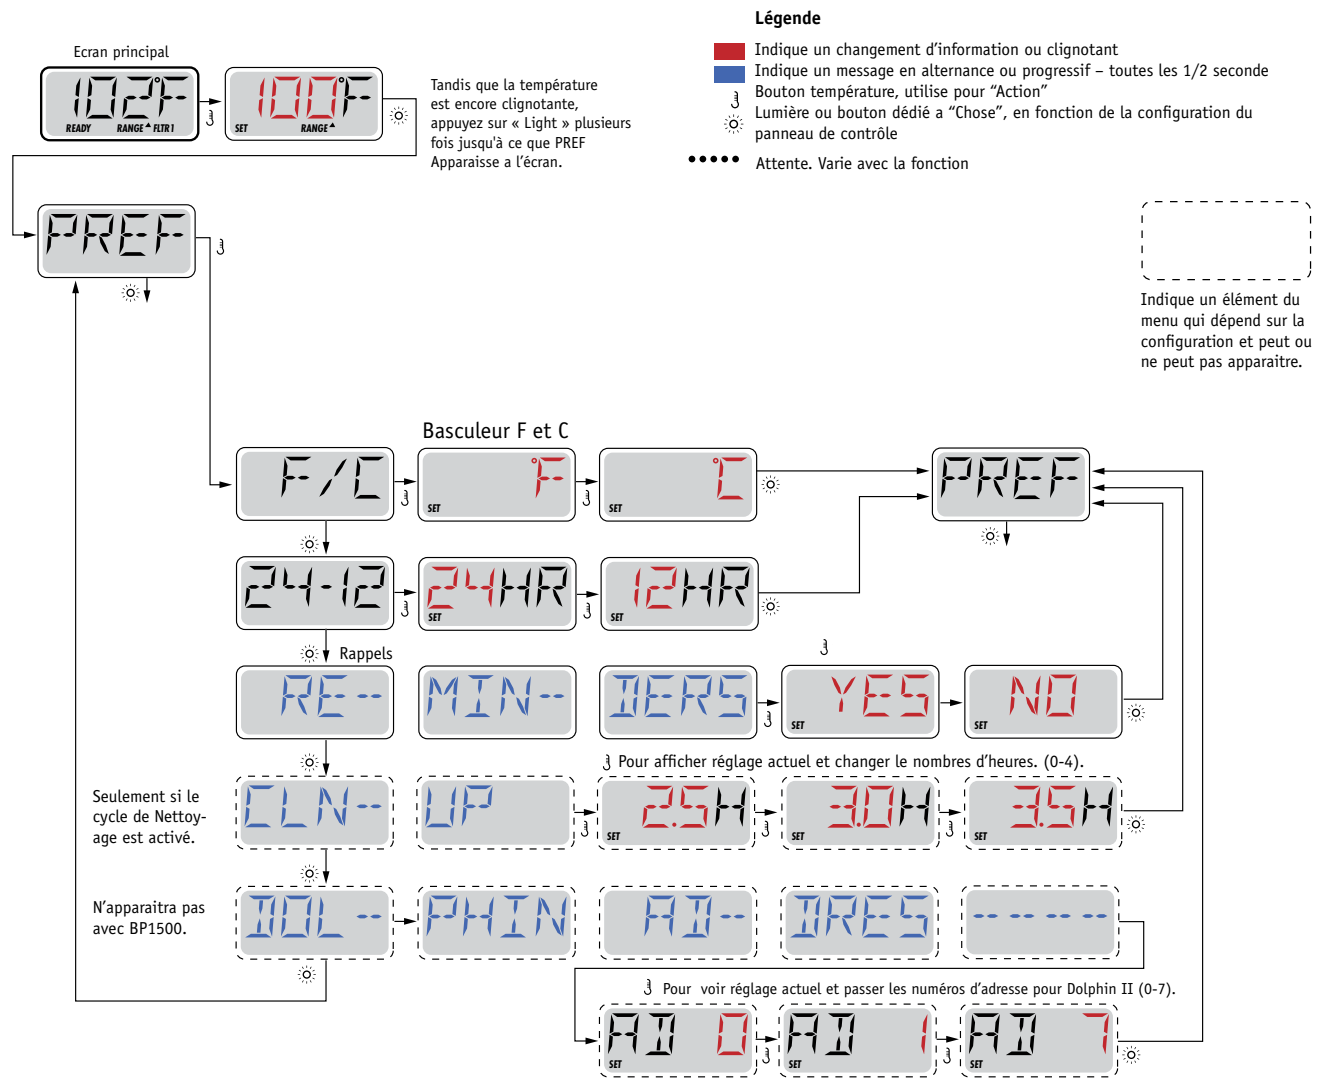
Légende

Indique un changement d'information ou clignotant
Indique un message en alternance ou progressif – toutes les 1/2 seconde
Bouton température, utilise pour "Action"
Lumière ou bouton dédié a "Chose", en fonction de la configuration du panneau de contrôle
Attente. Varie avec la fonction

Ecran principal

102°F
READY RANGE FLTR1

100°F
SET RANGE

Tandis que la température est encore clignotante, appuyez sur « Light » plusieurs fois jusqu'à ce que PREF Apparaisse a l'écran.

PREF

Indique un élément du menu qui dépend sur la configuration et peut ou ne peut pas apparaitre.

Basculeur F et C

F/C

°F
SET

°C
SET

PREF

24-12

24HR
SET

12HR
SET

Rappels

RE--

MIN--

DERS

YES
SET

NO
SET

Pour afficher réglage actuel et changer le nombres d'heures. (0-4).

Seulement si le cycle de Nettoyage est activé.

CLN--

UP

2.5H
SET

3.0H
SET

3.5H
SET

N'apparaitra pas avec BP1500.

DOL--

PHIN

AD--

DRES

-- -- -- --

Pour voir réglage actuel et passer les numéros d'adresse pour Dolphin II (0-7).

AD 0
SET

AD 1
SET

AD 7
SET